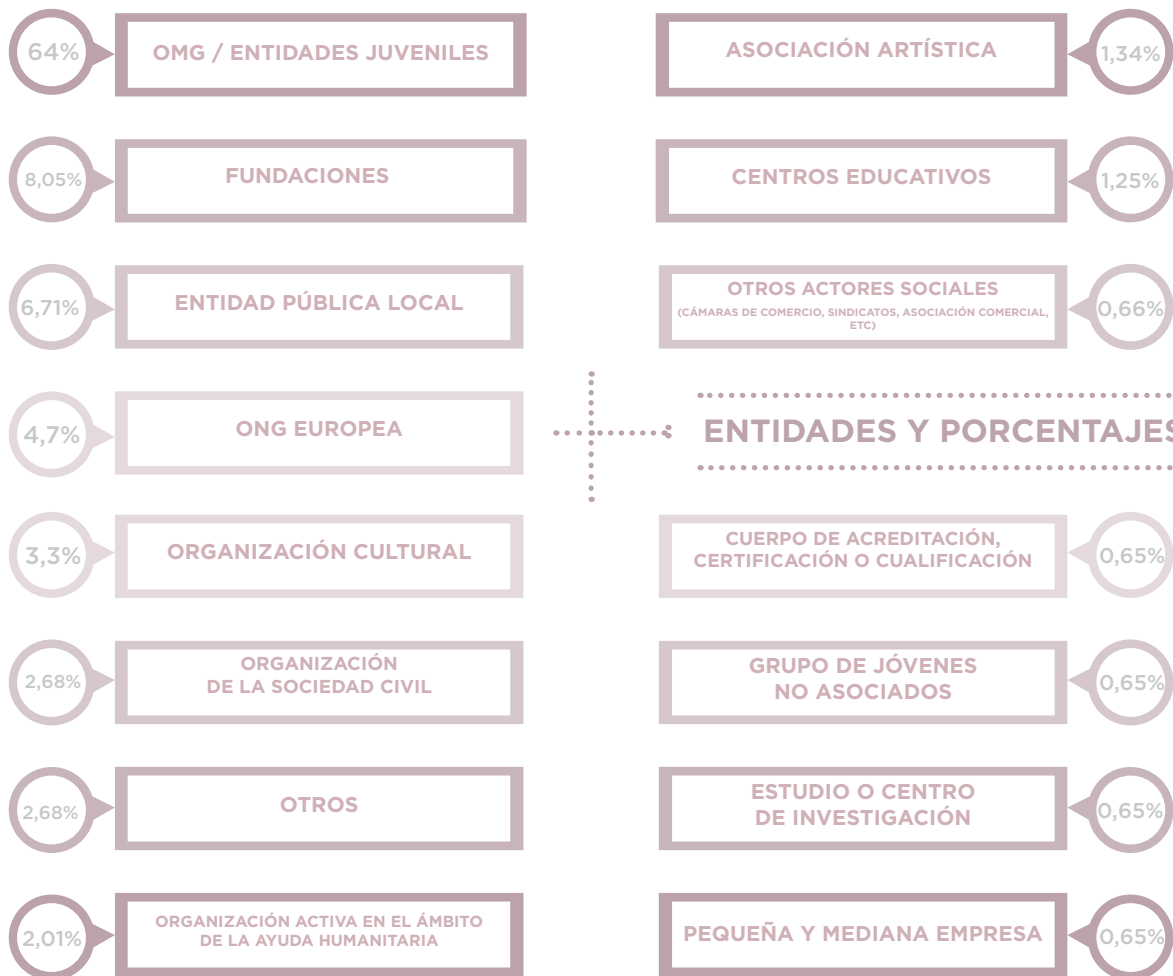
64% OMG / ENTIDADES JUVENILES

8,05% FUNDACIONES

6,71% ENTIDAD PÚBLICA LOCAL

4,7% ONG EUROPEA

3,3% ORGANIZACIÓN CULTURAL

2,68% ORGANIZACIÓN DE LA SOCIEDAD CIVIL

2,68% OTROS

2,01% ORGANIZACIÓN ACTIVA EN EL ÁMBITO DE LA AYUDA HUMANITARIA

ASOCIACIÓN ARTÍSTICA 1,34%

CENTROS EDUCATIVOS 1,25%

OTROS ACTORES SOCIALES (CÁMARAS DE COMERCIO, SINDICATOS, ASOCIACIÓN COMERCIAL, ETC) 0,66%

ENTIDADES Y PORCENTAJES

CUERPO DE ACREDITACIÓN, CERTIFICACIÓN O CUALIFICACIÓN 0,65%

GRUPO DE JÓVENES NO ASOCIADOS 0,65%

ESTUDIO O CENTRO DE INVESTIGACIÓN 0,65%

PEQUEÑA Y MEDIANA EMPRESA 0,65%